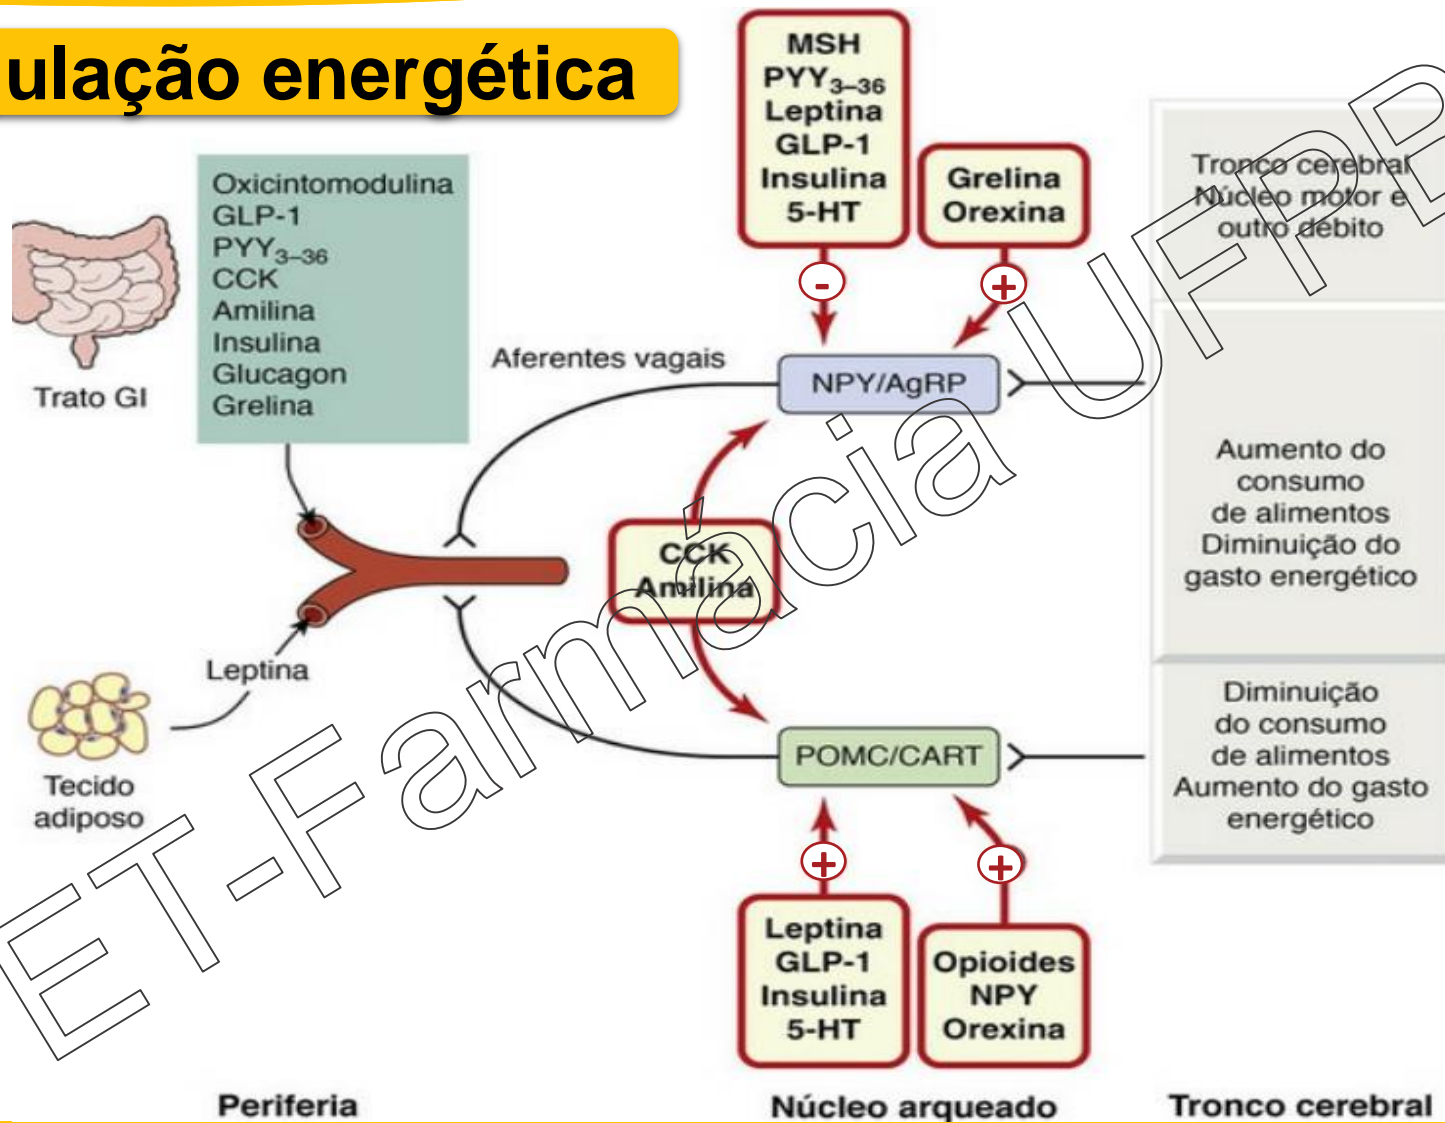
ulação energética

MSH
$PYY_{3-36}$
Leptina
GLP-1
Insulina
5-HT

Grelina
Orexina

-

+

Tronco cerebral
Núcleo motor e
outro débito

Oxicintomodulina
GLP-1
$PYY_{3-36}$
CCK
Amilina
Insulina
Glucagon
Grelina

Trato GI

Aferentes vagais

NPY/AgRP

Aumento do
consumo
de alimentos
Diminuição do
gasto energético

CCK
Amilina

Leptina

Tecido
adiposo

POMC/CART

Diminuição
do consumo
de alimentos
Aumento do gasto
energético

+

+

Leptina
GLP-1
Insulina
5-HT

Opioides
NPY
Orexina

Periferia

Núcleo arqueado

Tronco cerebral

ET-Farmácia UFPR